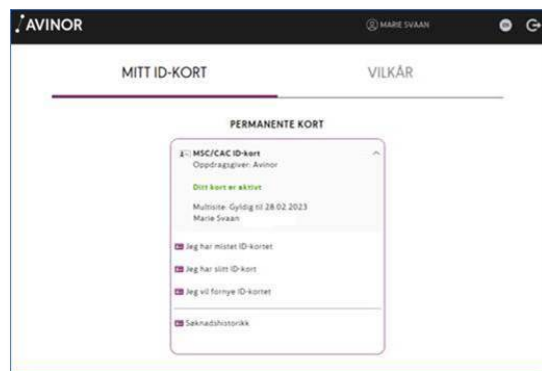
AVINOR

MARIE SVAAN

MITT ID-KORT

VILKÅR

PERMANENTE KORT

MSC/CAC ID-kort
Oppdragsgiver: Avinor

Ditt kort er aktivt

Multisite: Gyldig til 28.02.2023
Marie Svaan

Jeg har mistet ID-kortet

Jeg har slitt ID-kort

Jeg vil fornye ID-kortet

Søknadshistorikk